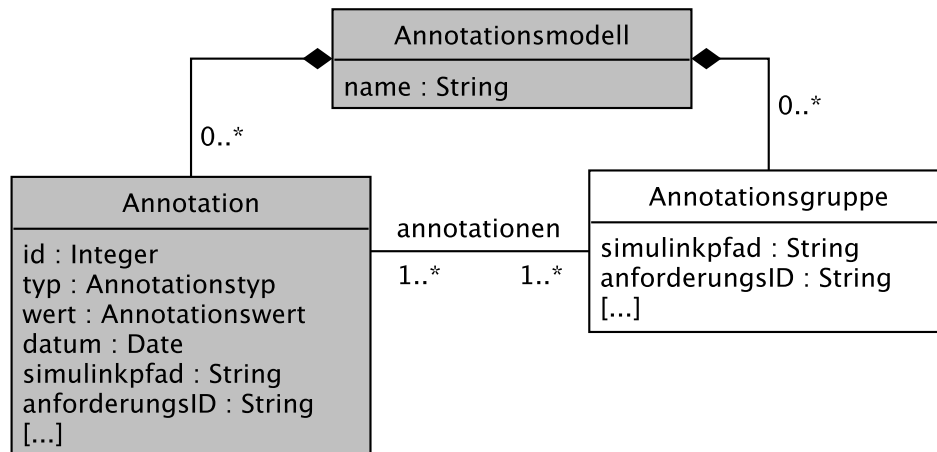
Annotationsmodell

name : String

0..*

0..*

Annotation

id : Integer
typ : Annotationstyp
wert : Annotationswert
datum : Date
simulinkpfad : String
anforderungsID : String
[...]

annotationen

1..*

1..*

Annotationsgruppe

simulinkpfad : String
anforderungsID : String
[...]